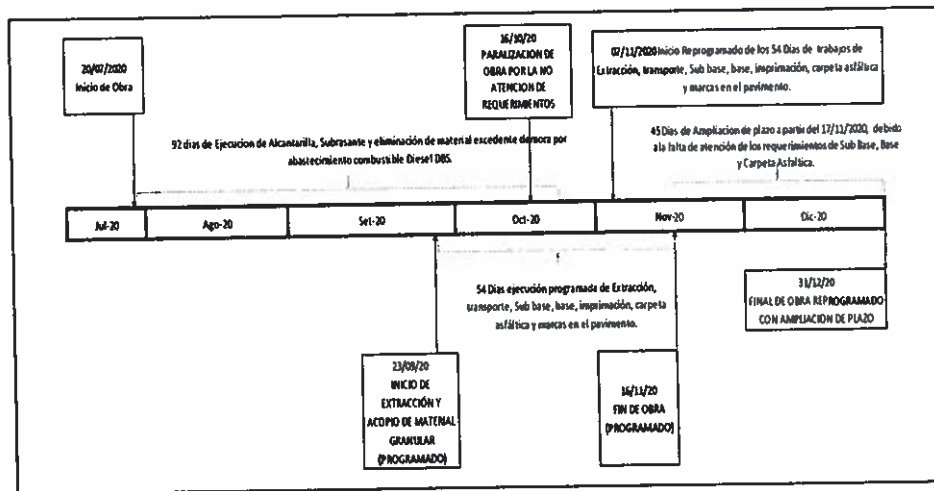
20/07/2020
Inicio de Obra

16/10/20
PARALIZACION DE OBRA POR LA NO ATENCION DE REQUERIMIENTOS

02/11/2020 Inicio Reprogramado de los 54 Dias de trabajos de Extracción, transporte, Sub base, base, imprimación, carpeta asfáltica y marcas en el pavimento.

92 dias de Ejecucion de Alcantarilla, Subrasante y eliminación de material excedente demora por abastecimiento combustible Diesel DB5.

45 Dias de Ampliacion de plazo a partir del 17/11/2020, debido a la falta de atención de los requerimientos de Sub Base, Base y Carpeta Asfaltica.

| Jul-20 | Ago-20 | Set-20 | Oct-20 | Nov-20 | Dic-20 |
|---|---|---|---|---|---|

54 Dias ejecución programada de Extracción, transporte, Sub base, base, imprimación, carpeta asfáltica y marcas en el pavimento.

31/12/20
FINAL DE OBRA REPROGRAMADO CON AMPLIACION DE PLAZO

23/09/20
INICIO DE EXTRACCIÓN Y ACOPIO DE MATERIAL GRANULAR (PROGRAMADO)

16/11/20
FIN DE OBRA (PROGRAMADO)